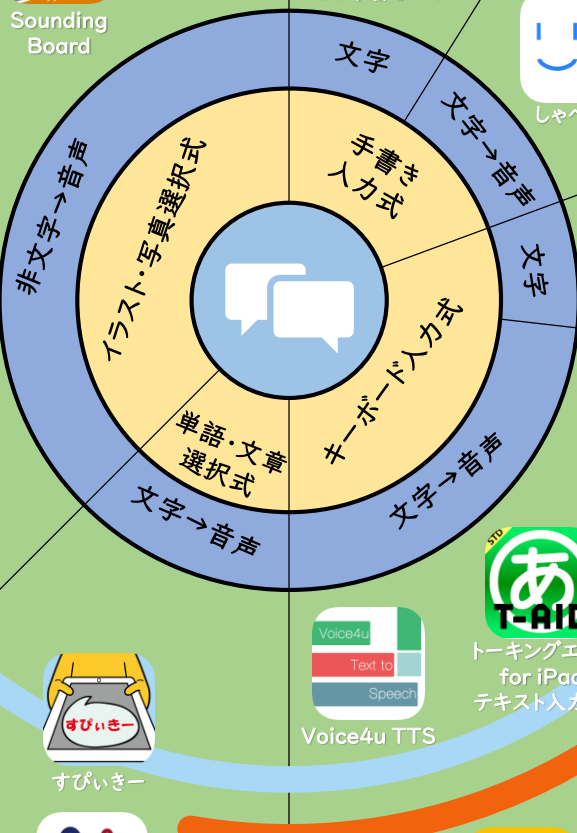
Sounding Board

しゃべ

文字

文字→音声

文字

文字→音声

文字→音声

非文字→音声

手書き入力式

キーボード入力式

単語・文章選択式

イラスト・写真選択式

STD

あ

T-AID

トーキングエ

for iPa

テキスト入力

Voice4u

Text to

Speech

Voice4u TTS

すぴぃきー

すぴぃきー